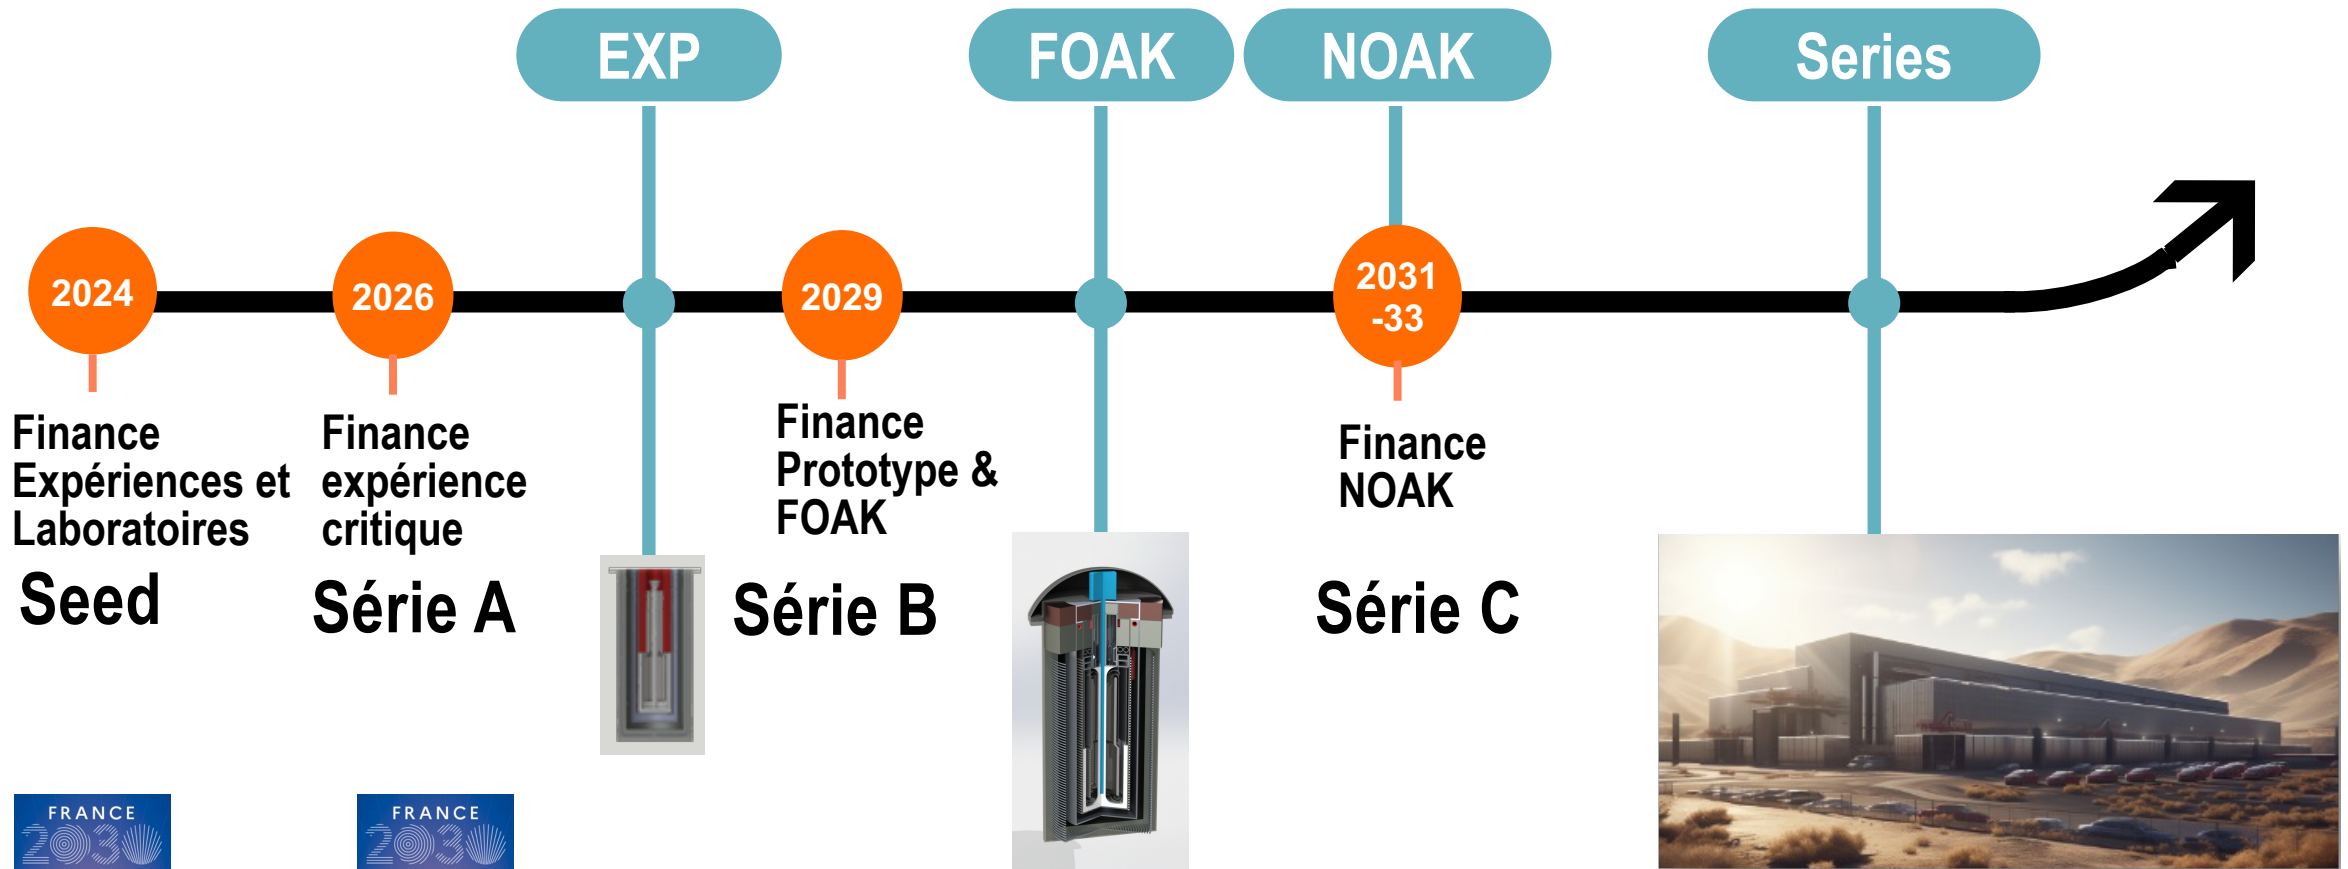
EXP

FOAK

NOAK

Series

2024

2026

2029

2031 -33

Finance Expériences et Laboratoires

Seed

Finance expérience critique

Série A

Finance Prototype & FOAK

Série B

Finance NOAK

Série C

FRANCE 2030

FRANCE 2030